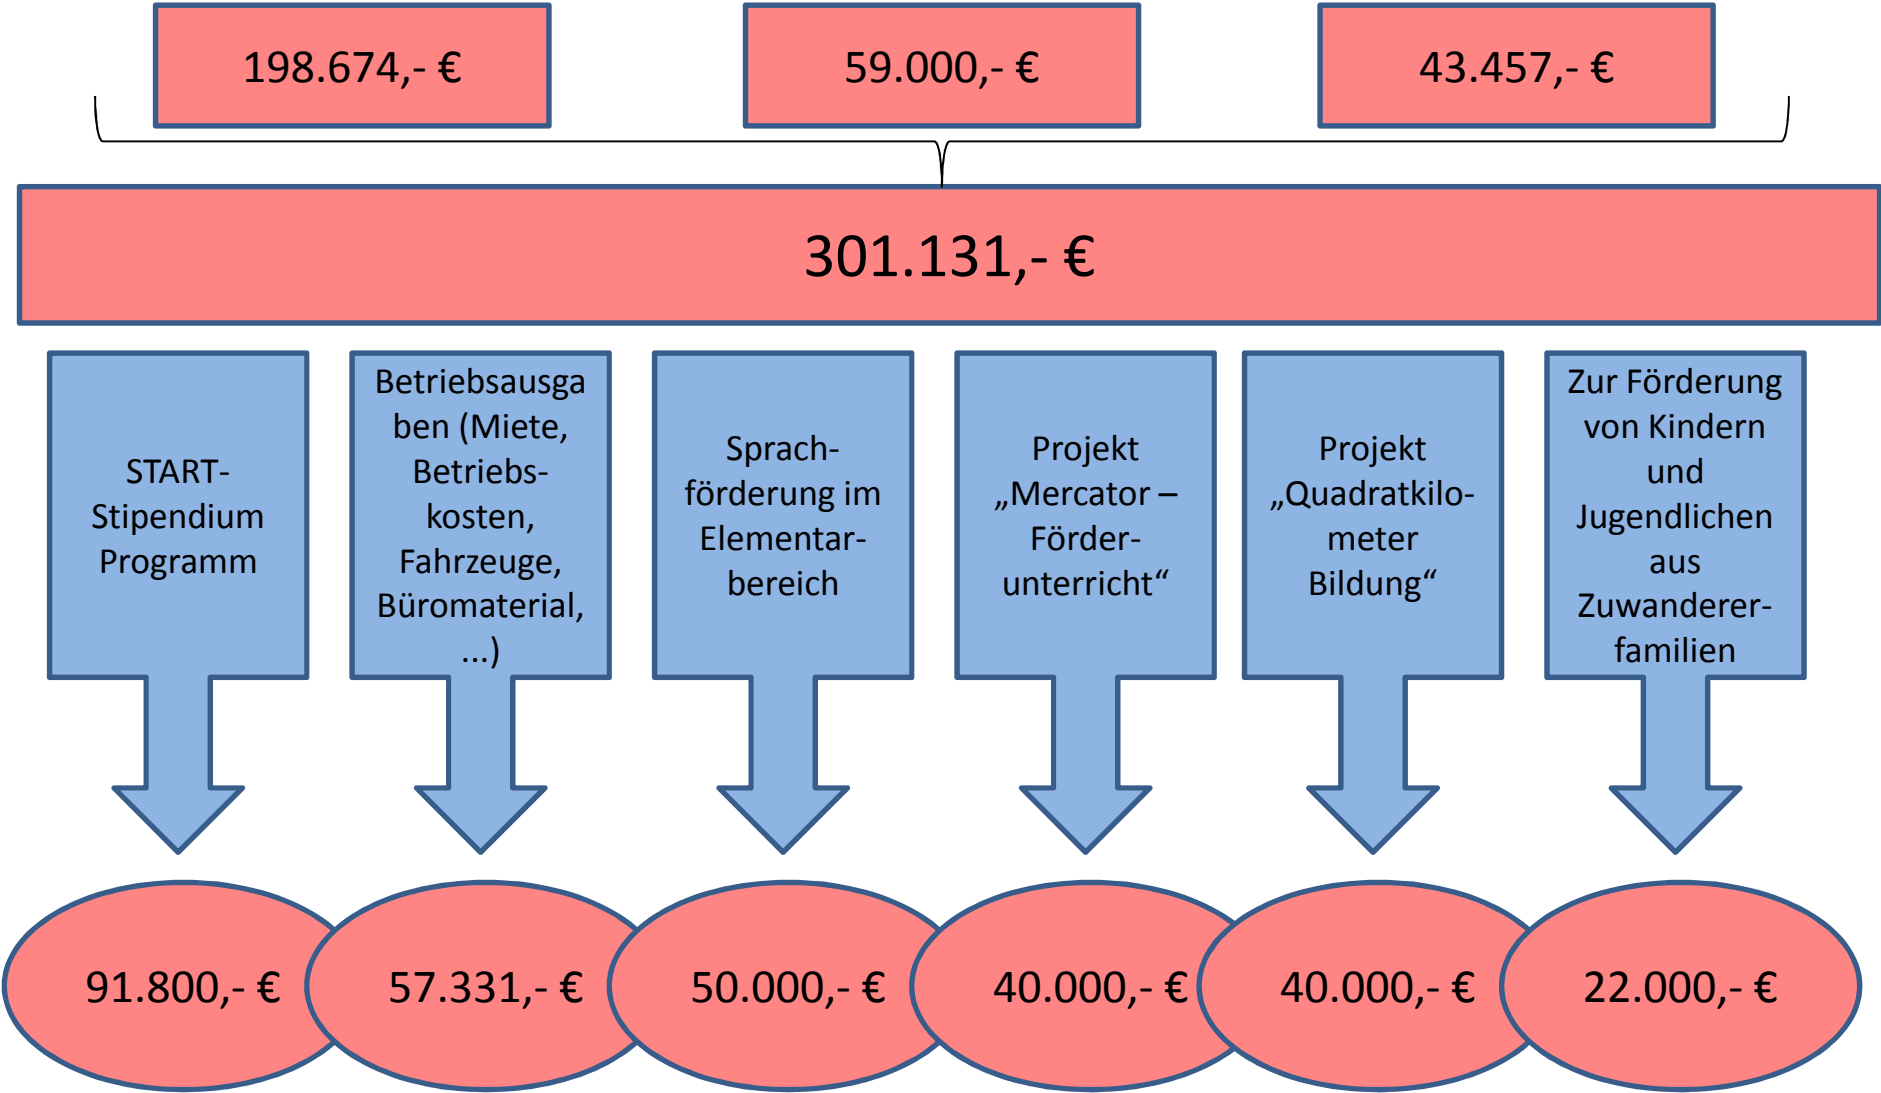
198.674,- €

59.000,- €

43.457,- €

301.131,- €

START-Stipendium Programm

Betriebsausgaben (Miete, Betriebskosten, Fahrzeuge, Büromaterial, ...)

Sprachförderung im Elementarbereich

Projekt „Mercator – Förderunterricht“

Projekt „Quadratkilometer Bildung“

Zur Förderung von Kindern und Jugendlichen aus Zuwandererfamilien

91.800,- €

57.331,- €

50.000,- €

40.000,- €

40.000,- €

22.000,- €